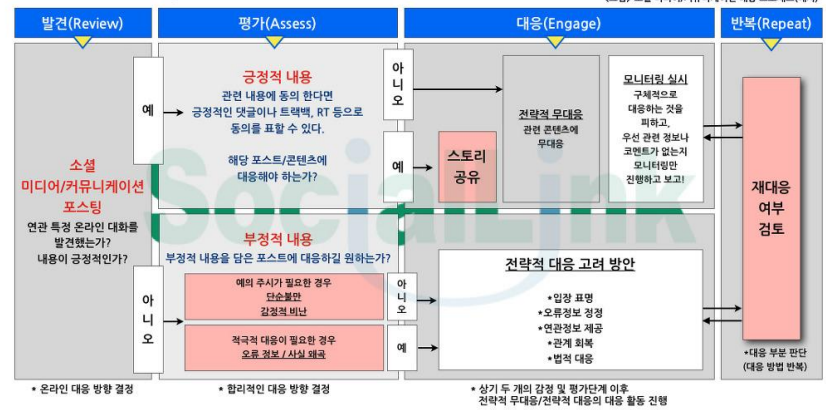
발견(Review)

평가(Assess)

대응(Engage)

반복(Repeat)

소셜 미디어/커뮤니케이션 포스팅

연관 특정 온라인 대화를 발견했는가? 내용이 긍정적인가?

예

아니오

긍정적 내용

관련 내용에 동의 한다면 긍정적인 댓글이나 트랙백, RT 등으로 동의를 표할 수 있다.

해당 포스트/콘텐츠에 대응해야 하는가?

아니오

예

스토리 공유

전략적 무대응

관련 콘텐츠에 무대응

모니터링 실시

구체적으로 대응하는 것을 피하고, 우선 관련 정보나 코멘트가 없는지 모니터링만 진행하고 보고!

재대응 여부 검토

부정적 내용

부정적 내용을 담은 포스트에 대응하길 원하는가?

예의 주시가 필요한 경우

단순불만

감정적 비난

적극적 대응이 필요한 경우

오류 정보 / 사실 왜곡

아니오

예

전략적 대응 고려 방안

•입장 표명

•오류정보 정정

•연관정보 제공

•관계 회복

•법적 대응

*대응 부분 판단 (대응 방법 반복)

* 온라인 대응 방향 결정

* 합리적인 대응 방향 결정

* 상기 두 개의 감정 및 평가단계 이후 전략적 무대응/전략적 대응의 대응 활동 진행

SocialLink